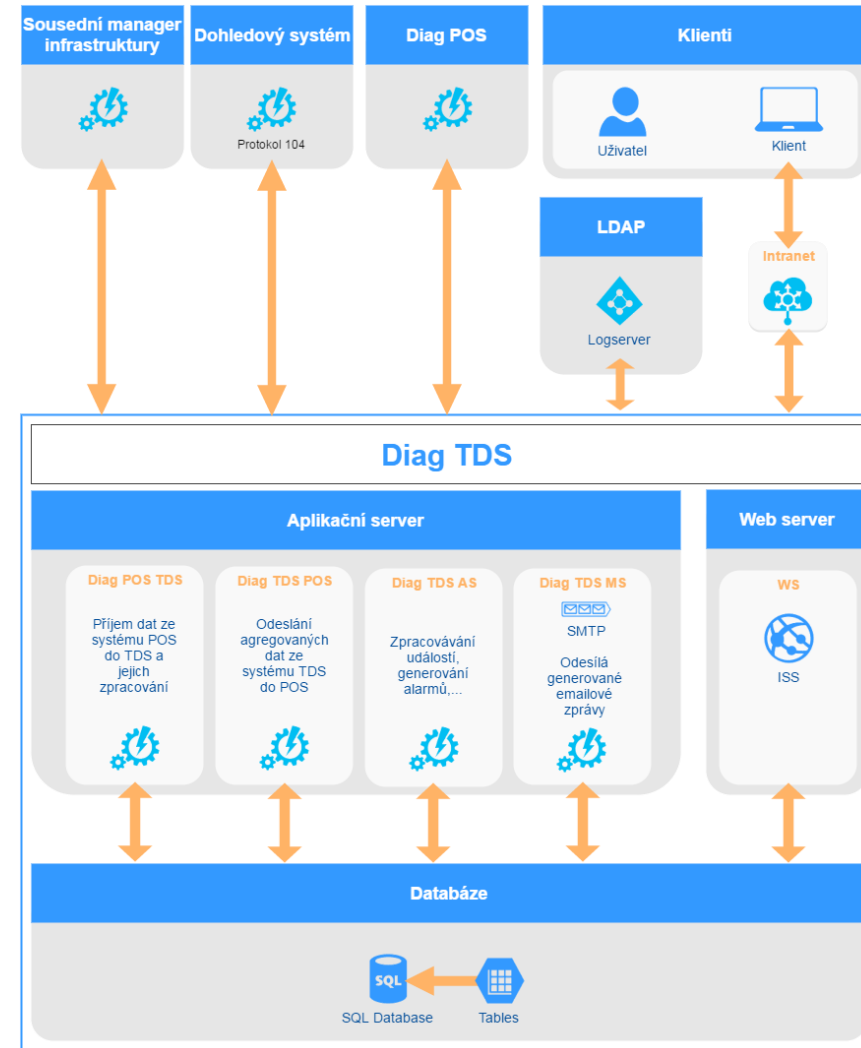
Sousední manager infrastruktury

Dohledový systém

Protokol 104

Diag POS

Klienti

Uživatel

Klient

LDAP

Logserver

Intranet

Diag TDS

Aplikační server

Diag POS TDS

Příjem dat ze systému POS do TDS a jejich zpracování

Diag TDS POS

Odeslání agregovaných dat ze systému TDS do POS

Diag TDS AS

Zpracovávání událostí, generování alarmů,...

Diag TDS MS

SMTP

Odesílá generované emailové zprávy

Web server

WS

ISS

Databáze

SQL

SQL Database

Tables